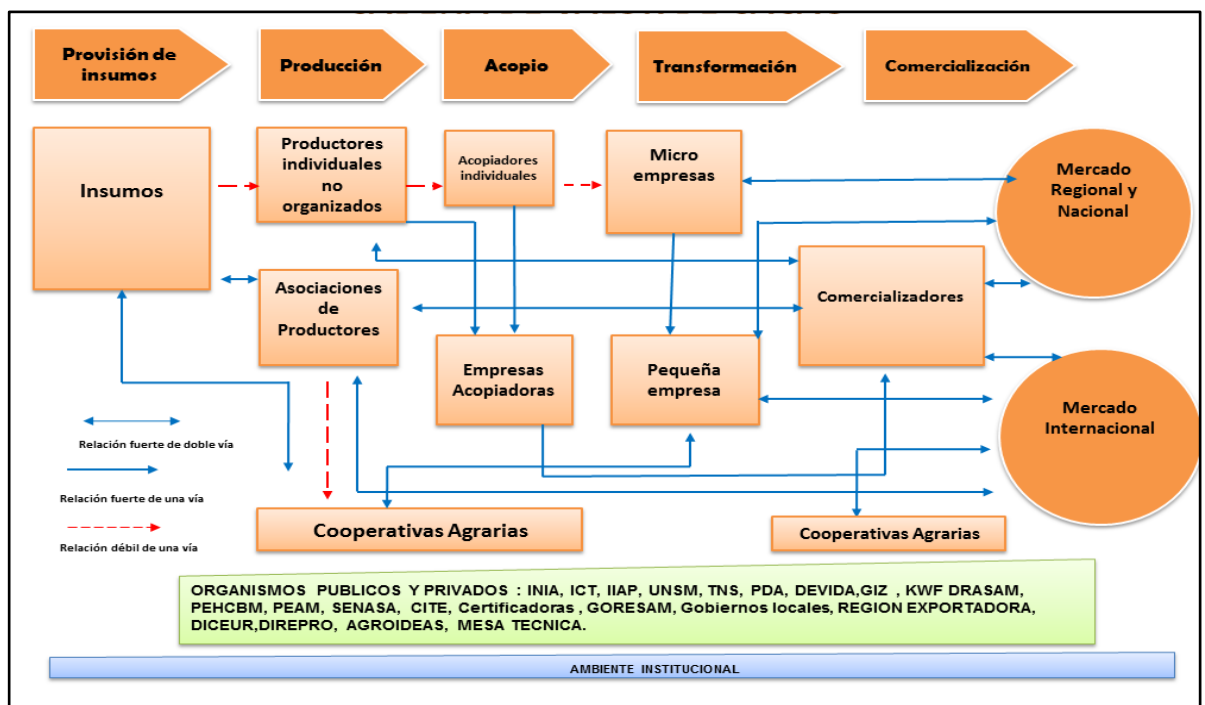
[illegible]

Provisión de insumos

Producción

Acopio

Transformación

Comercialización

Insumos

Productores individuales no organizados

Acopiadores individuales

Micro empresas

Mercado Regional y Nacional

Asociaciones de Productores

Comercializadores

Empresas Acopiadoras

Pequeña empresa

Mercado Internacional

Relación fuerte de doble vía

Relación fuerte de una vía

Relación débil de una vía

Cooperativas Agrarias

Cooperativas Agrarias

ORGANISMOS PUBLICOS Y PRIVADOS : INIA, ICT, IIAP, UNSM, TNS, PDA, DEVIDA,GIZ , KWF DRASAM, PEHCBM, PEAM, SENASA, CITE, Certificadoras , GORESAM, Gobiernos locales, REGION EXPORTADORA, DICEUR,DIREPRO, AGROIDEAS, MESA TECNICA.

AMBIENTE INSTITUCIONAL